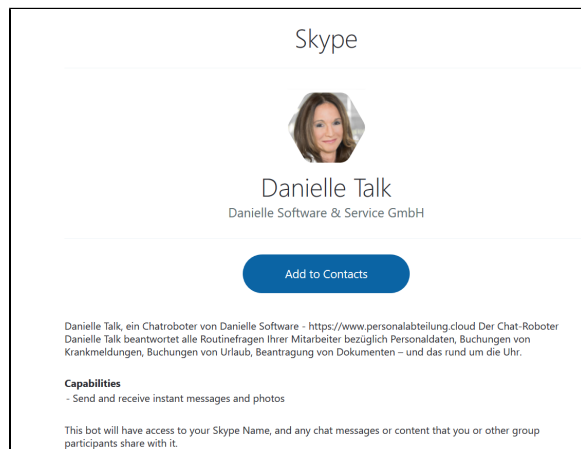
Skype

Danielle Talk

Danielle Software & Service GmbH

Add to Contacts

Danielle Talk, ein Chatroboter von Danielle Software - https://www.personalabteilung.cloud Der Chat-Roboter Danielle Talk beantwortet alle Routinefragen Ihrer Mitarbeiter bezüglich Personaldaten, Buchungen von Krankmeldungen, Buchungen von Urlaub, Beantragung von Dokumenten – und das rund um die Uhr.

Capabilities
- Send and receive instant messages and photos

This bot will have access to your Skype Name, and any chat messages or content that you or other group participants share with it.